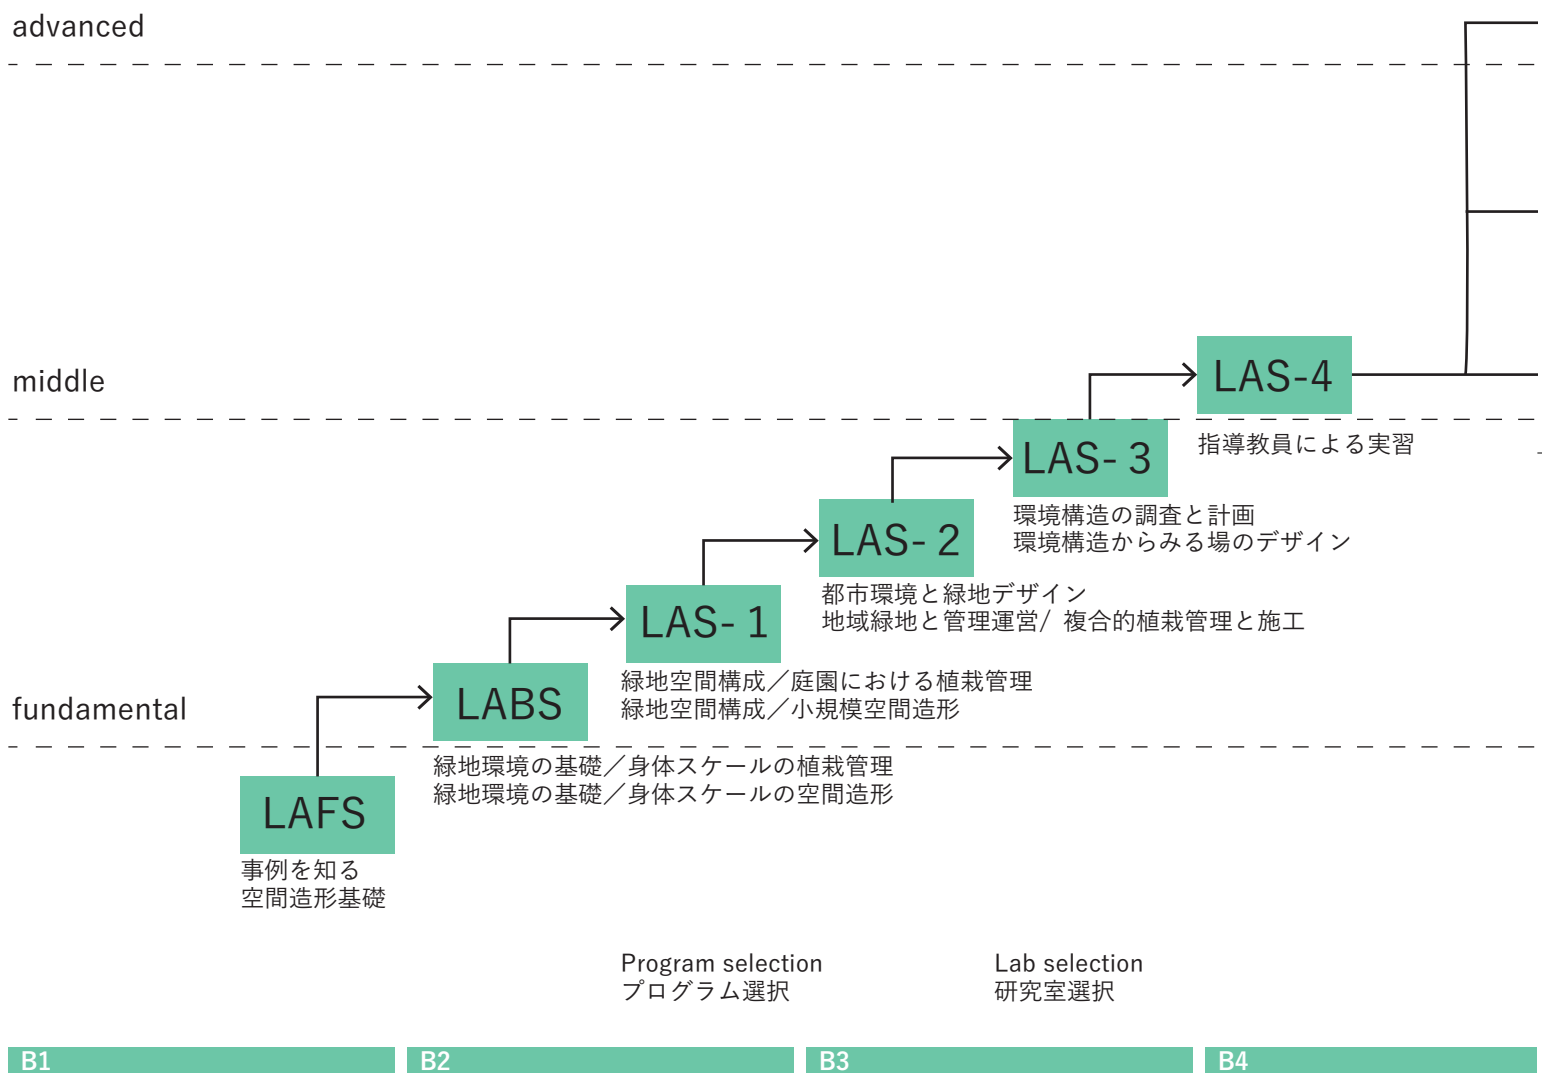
advanced

middle

LAS-4

指導教員による実習

LAS- 3

環境構造の調査と計画
環境構造からみる場のデザイン

LAS- 2

都市環境と緑地デザイン
地域緑地と管理運営/ 複合的植栽管理と施工

LAS- 1

緑地空間構成／庭園における植栽管理
緑地空間構成／小規模空間造形

fundamental

LABS

緑地環境の基礎／身体スケールの植栽管理
緑地環境の基礎／身体スケールの空間造形

LAFS

事例を知る
空間造形基礎

Program selection
プログラム選択

Lab selection
研究室選択

B1

B2

B3

B4